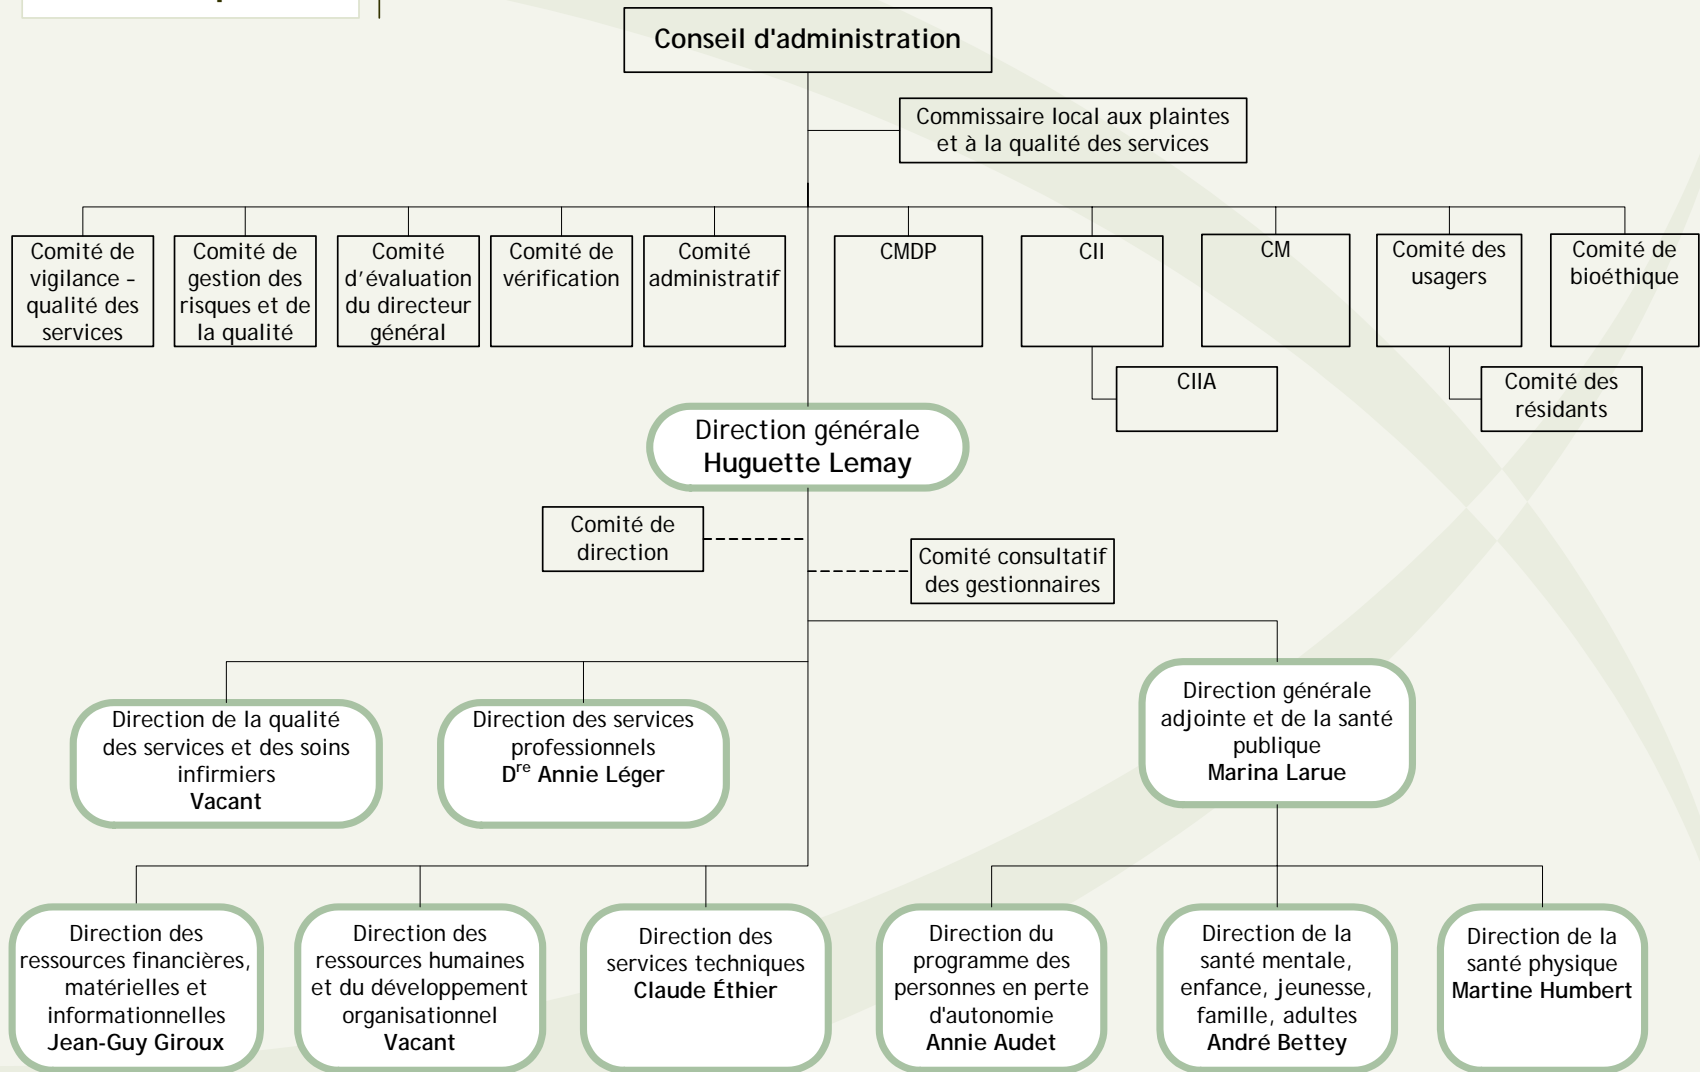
Conseil d'administration

Commissaire local aux plaintes et à la qualité des services

Comité de vigilance – qualité des services

Comité de gestion des risques et de la qualité

Comité d'évaluation du directeur général

Comité de vérification

Comité administratif

CMDP

CII

CM

Comité des usagers

Comité de bioéthique

CIIA

Comité des résidants

Direction générale
**Huguette Lemay**

Comité de direction

Comité consultatif des gestionnaires

Direction de la qualité des services et des soins infirmiers
**Vacant**

Direction des services professionnels
**D$^{re}$ Annie Léger**

Direction générale adjointe et de la santé publique
**Marina Larue**

Direction des ressources financières, matérielles et informationnelles
**Jean-Guy Giroux**

Direction des ressources humaines et du développement organisationnel
**Vacant**

Direction des services techniques
**Claude Éthier**

Direction du programme des personnes en perte d'autonomie
**Annie Audet**

Direction de la santé mentale, enfance, jeunesse, famille, adultes
**André Bettey**

Direction de la santé physique
**Martine Humbert**